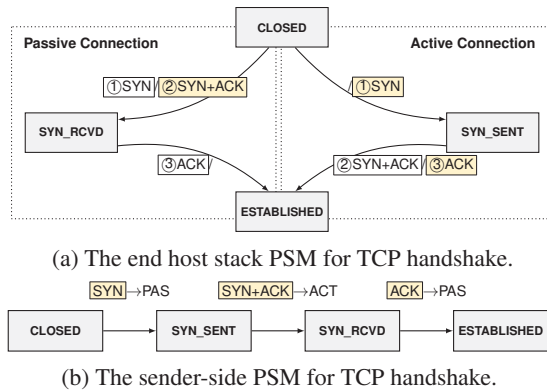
CLOSED

Passive Connection

Active Connection

①SYN/②SYN+ACK

/①SYN

SYN_RCVD

SYN_SENT

③ACK/

②SYN+ACK/③ACK

ESTABLISHED

(a) The end host stack PSM for TCP handshake.

SYN→PAS

SYN+ACK→ACT

ACK→PAS

CLOSED

SYN_SENT

SYN_RCVD

ESTABLISHED

(b) The sender-side PSM for TCP handshake.